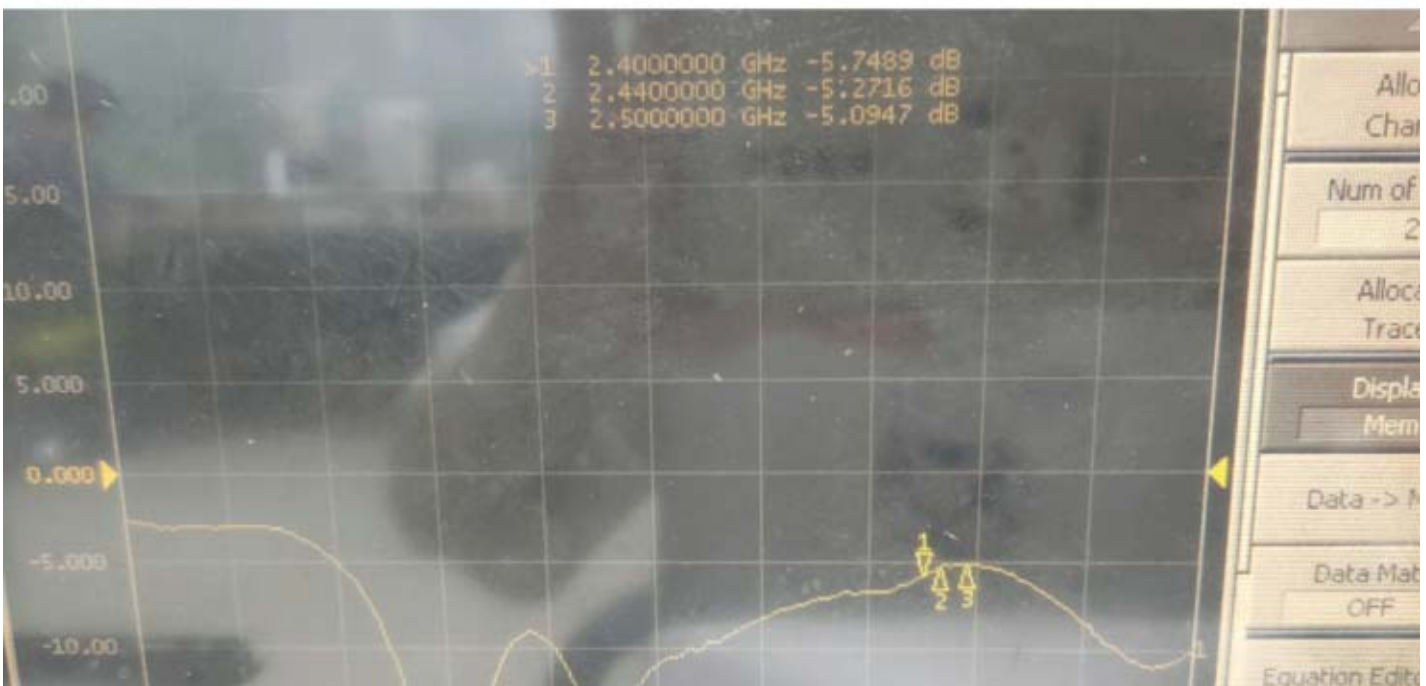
>1 2.4000000 GHz -5.7489 dB
2 2.4400000 GHz -5.2716 dB
3 2.5000000 GHz -5.0947 dB

.00
5.00
10.00
5.000
0.000
-5.000
-10.00

1
2
3
1

Allo
Char
Num of
2
Alloca
Trace
Displa
Mem
Data -> M
Data Mat
OFF
Equation Edito